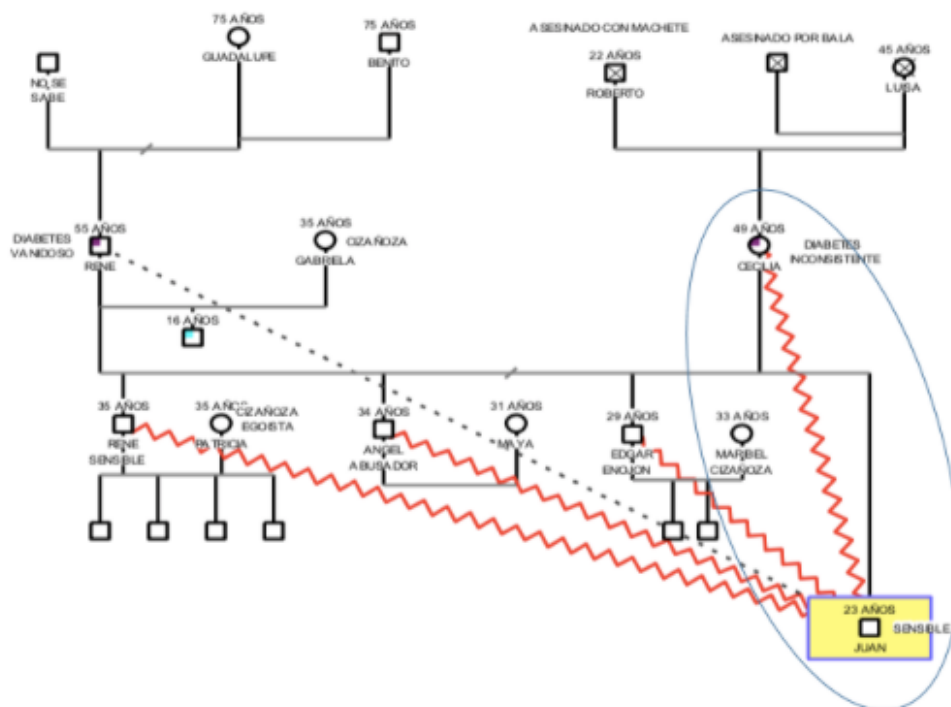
75 AÑOS
GUADALUPE

75 AÑOS
BENITO

NO SE SABE

ASESINADO CON MACHETE
22 AÑOS
ROBERTO

ASESINADO POR BALA

45 AÑOS
LUISA

DIABETES
VANIDOSO
55 AÑOS
RENE

35 AÑOS
GABRIELA
CIZAÑOZA

49 AÑOS
CECLIA
DIABETES
INCONSISTENTE

16 AÑOS

35 AÑOS
RENE
SENSIBLE

35 AÑOS
PATRICIA
CIZAÑOZA
EGOISTA

34 AÑOS
ANGEL
ABUSADOR

31 AÑOS
MAYA

29 AÑOS
EDGAR
ENOJON

33 AÑOS
MARIBEL
CIZAÑOZA

23 AÑOS
JUAN
SENSIBLE